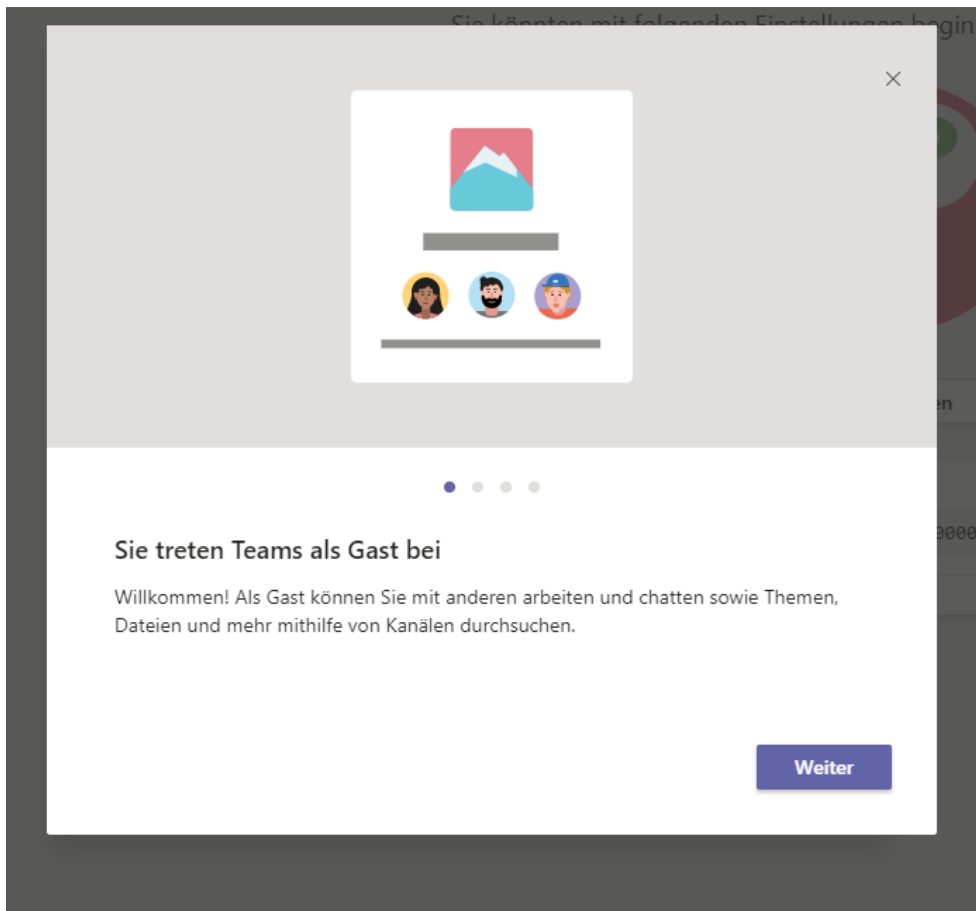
Sie könnten mit folgenden Einstellungen begin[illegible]

×

Sie treten Teams als Gast bei

Willkommen! Als Gast können Sie mit anderen arbeiten und chatten sowie Themen, Dateien und mehr mithilfe von Kanälen durchsuchen.

Weiter